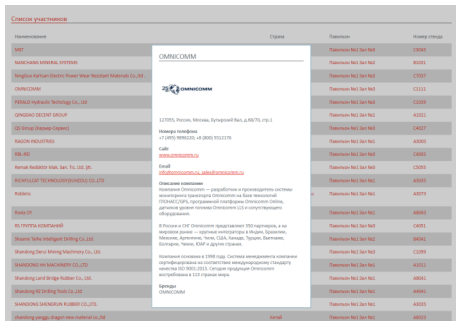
Список участников

| Наименование | Страна | Павильон | Номер стенда |
|---|---|---|---|
| SPST | | Павильон №1 Зал №3 | C8565 |
| NANCHANG MINERAL SYSTEMS | | Павильон №1 Зал №3 | B3331 |
| Ningbo Kaihuan Electric Power Wear Resistant Materials Co.,ltd | | Павильон №1 Зал №3 | C7557 |
| OMNICOMM | | Павильон №1 Зал №3 | C1111 |
| PENGLO Hydraulic Technology Co., Ltd | | Павильон №1 Зал №3 | C1233 |
| QINGDAO DECENT GROUP | | Павильон №1 Зал №3 | A1511 |
| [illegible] | | Павильон №1 Зал №3 | C4617 |
| RAGON INDUSTRIES | | Павильон №1 Зал №3 | A3033 |
| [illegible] | | Павильон №1 Зал №3 | C4433 |
| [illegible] | | Павильон №1 Зал №3 | C3659 |
| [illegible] | | Павильон №1 Зал №3 | A3935 |
| Robbins | | Павильон №1 Зал №3 | A3073 |
| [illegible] | | Павильон №1 Зал №3 | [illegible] |
| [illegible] | | Павильон №1 Зал №3 | C4051 |
| Shaanxi Sinhe Intelligent Drilling Co.,Ltd | | Павильон №1 Зал №3 | B4541 |
| Shandong Derui Mining Machinery Co., Ltd | | Павильон №1 Зал №3 | C1099 |
| SHANDONG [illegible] CO.,LTD | | Павильон №1 Зал №3 | A1011 |
| Shandong Land Bridge Rubber Co., Ltd | | Павильон №1 Зал №3 | A8041 |
| Shandong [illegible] Tools Co.,Ltd | | Павильон №1 Зал №3 | A4003 |
| SHANDONG SHENGRUN RUBBER CO.,LTD | | Павильон №1 Зал №3 | A3003 |
| Shandong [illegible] new material co.,ltd | Китай | Павильон №1 Зал №3 | A3025 |

OMNICOMM

OMNICOMM

127055, Россия, Москва, Бутырский Вал, д.68/70, стр.1

Номера телефона
+7 (495) 9890235; +8 (800) 5512378

Сайт
www.omnicomm.ru

Email
info@omnicomm.ru, sales@omnicomm.ru

Описание компании
Компания Omnicomm — разработчик и производитель системы мониторинга транспорта Omnicomm на базе технологий ГЛОНАСС/GPS, программной платформы Omnicomm Online, датчиков уровня топлива Omnicomm LLS и сопутствующего оборудования.

В России и СНГ Omnicomm представляют 350 партнеров, а за мировом рынке — крупные интеграторы в Индии, Бразилии, Мексике, Аргентине, Чили, США, Канаде, Турции, Вьетнаме, Камбодже, Чехии, ОАЭ и других странах.

Компания основана в 1998 году. Система менеджмента компании сертифицирована на соответствие международному стандарту качества ISO 9001:2015. Сегодня продукция Omnicomm востребована в 115 странах мира.

Бренды
OMNICOMM